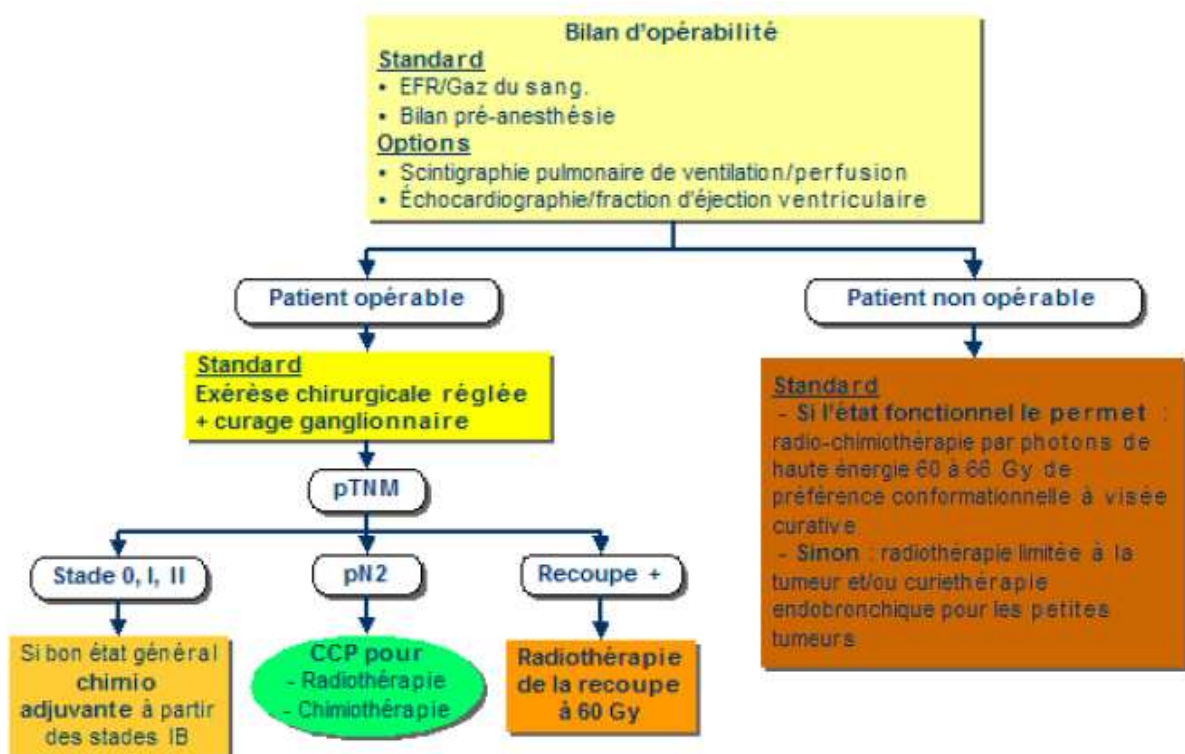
Bilan d'opérabilité

Standard
• EFR/Gaz du sang.
• Bilan pré-anesthésie

Options
• Scintigraphie pulmonaire de ventilation/perfusion
• Échocardiographie/fraction d'éjection ventriculaire

Patient opérable

Patient non opérable

Standard
Exérèse chirurgicale réglée
+ curage ganglionnaire

Standard
- Si l'état fonctionnel le permet : radio-chimiothérapie par photons de haute énergie 60 à 66 Gy de préférence conformationnelle à visée curative
- Sinon : radiothérapie limitée à la tumeur et/ou curiethérapie endobronchique pour les petites tumeurs

pTNM

Stade 0, I, II

pN2

Recoupe +

Si bon état général chimio adjuvante à partir des stades IB

CCP pour
- Radiothérapie
- Chimiothérapie

Radiothérapie de la recoupe à 60 Gy